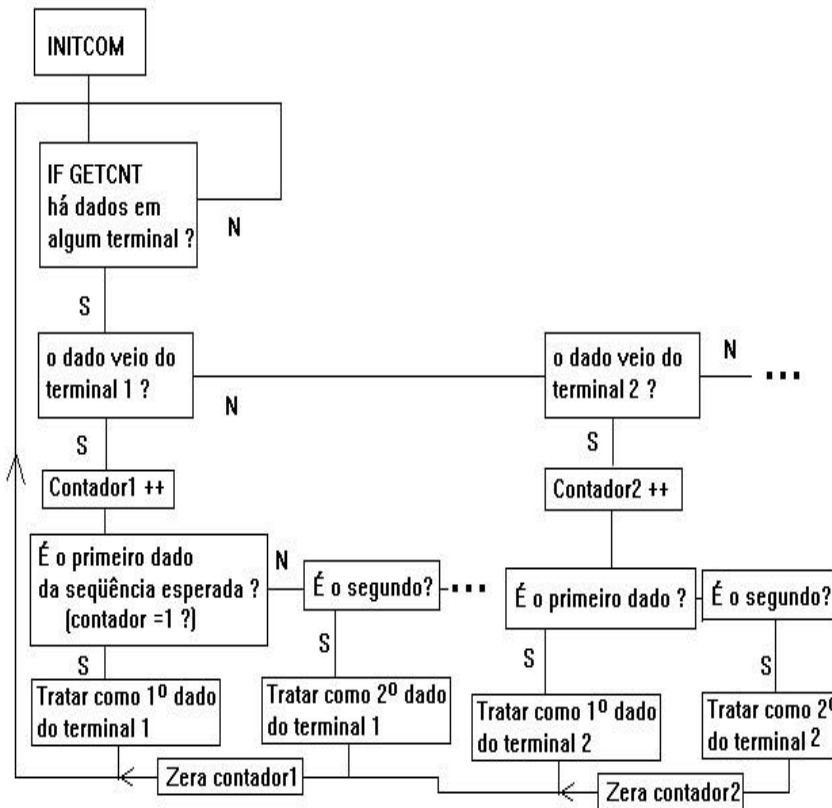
INITCOM

IF GETCNT
há dados em
algum terminal ?

N

S

o dado veio do
terminal 1 ?

N

o dado veio do
terminal 2 ?

N

...

S

Contador1 ++

S

Contador2 ++

É o primeiro dado
da seqüência esperada ?
(contador =1 ?)

N

É o segundo?

...

É o primeiro dado ?

É o segundo?

S

S

S

S

Tratar como 1º dado
do terminal 1

Tratar como 2º dado
do terminal 1

Tratar como 1º dado
do terminal 2

Tratar como 2º
do terminal 2

Zera contador1

Zera contador2